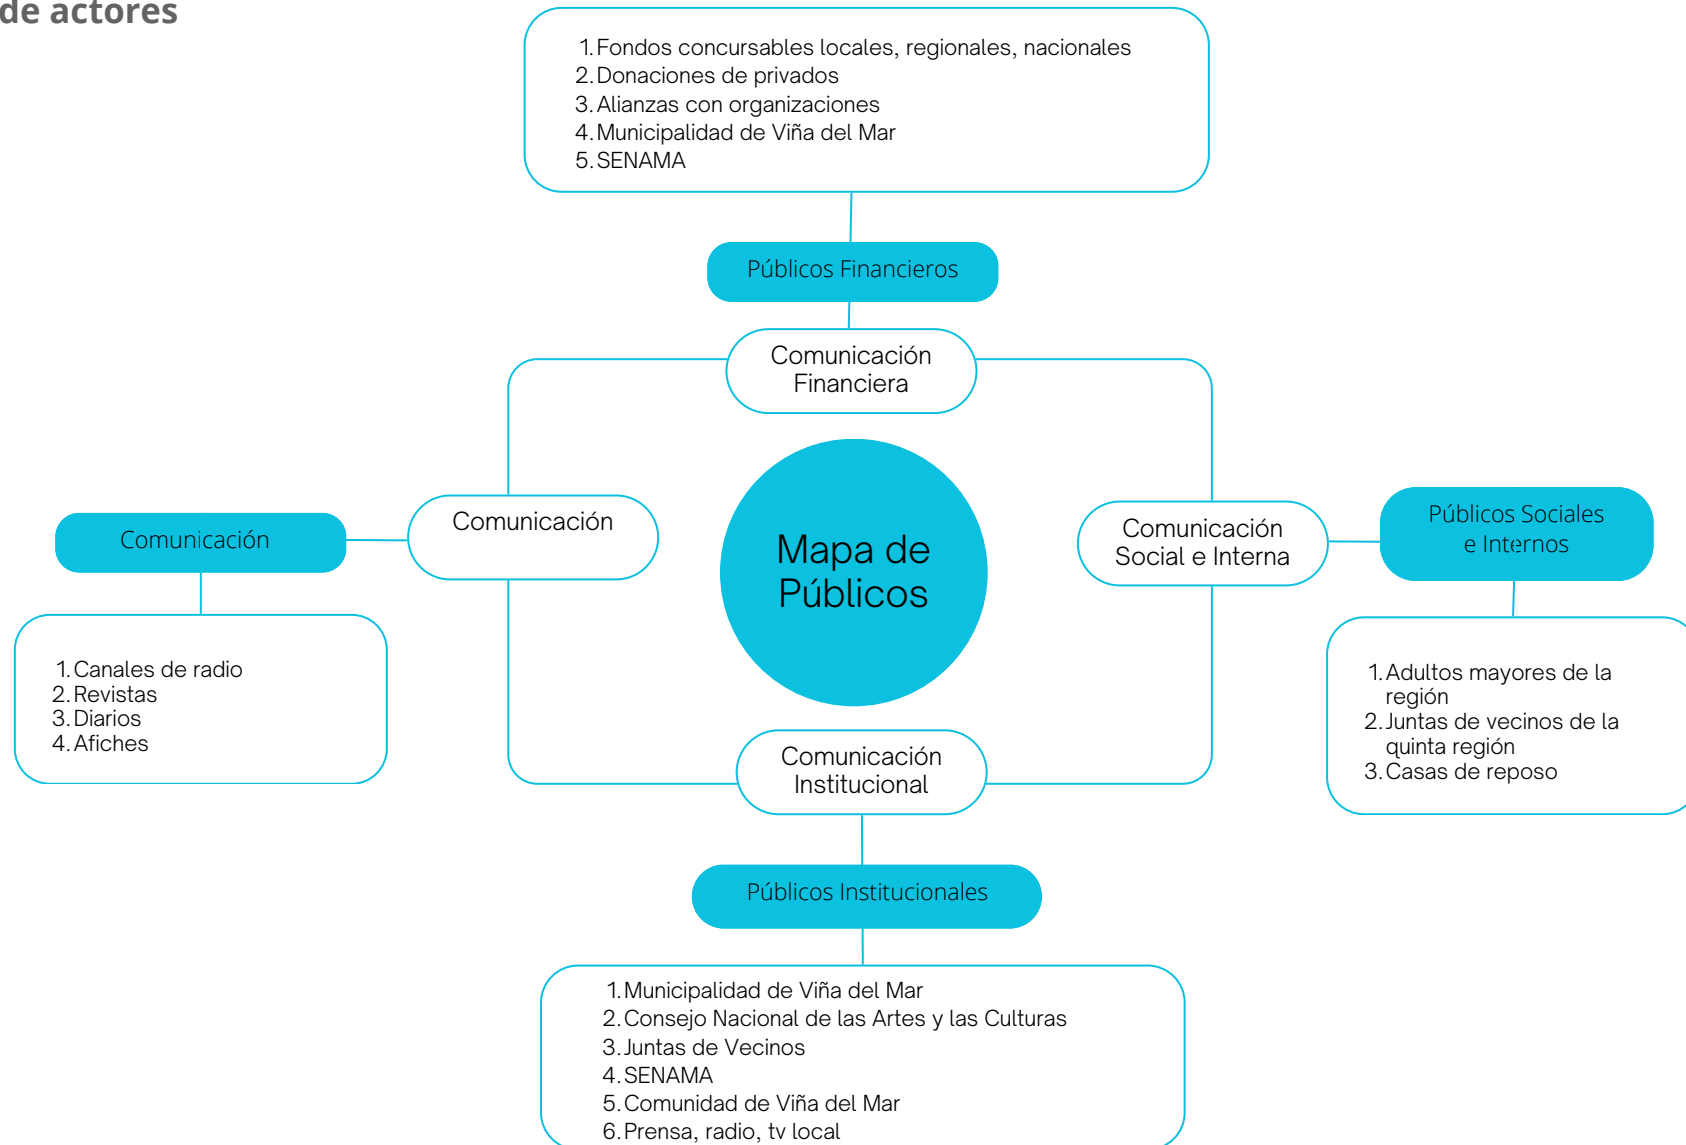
de actores

1. Fondos concursables locales, regionales, nacionales
2. Donaciones de privados
3. Alianzas con organizaciones
4. Municipalidad de Viña del Mar
5. SENAMA

Públicos Financieros

Comunicación Financiera

Comunicación

Comunicación

1. Canales de radio
2. Revistas
3. Diarios
4. Afiches

Mapa de Públicos

Comunicación Social e Interna

Públicos Sociales e Internos

1. Adultos mayores de la región
2. Juntas de vecinos de la quinta región
3. Casas de reposo

Comunicación Institucional

Públicos Institucionales

1. Municipalidad de Viña del Mar
2. Consejo Nacional de las Artes y las Culturas
3. Juntas de Vecinos
4. SENAMA
5. Comunidad de Viña del Mar
6. Prensa, radio, tv local